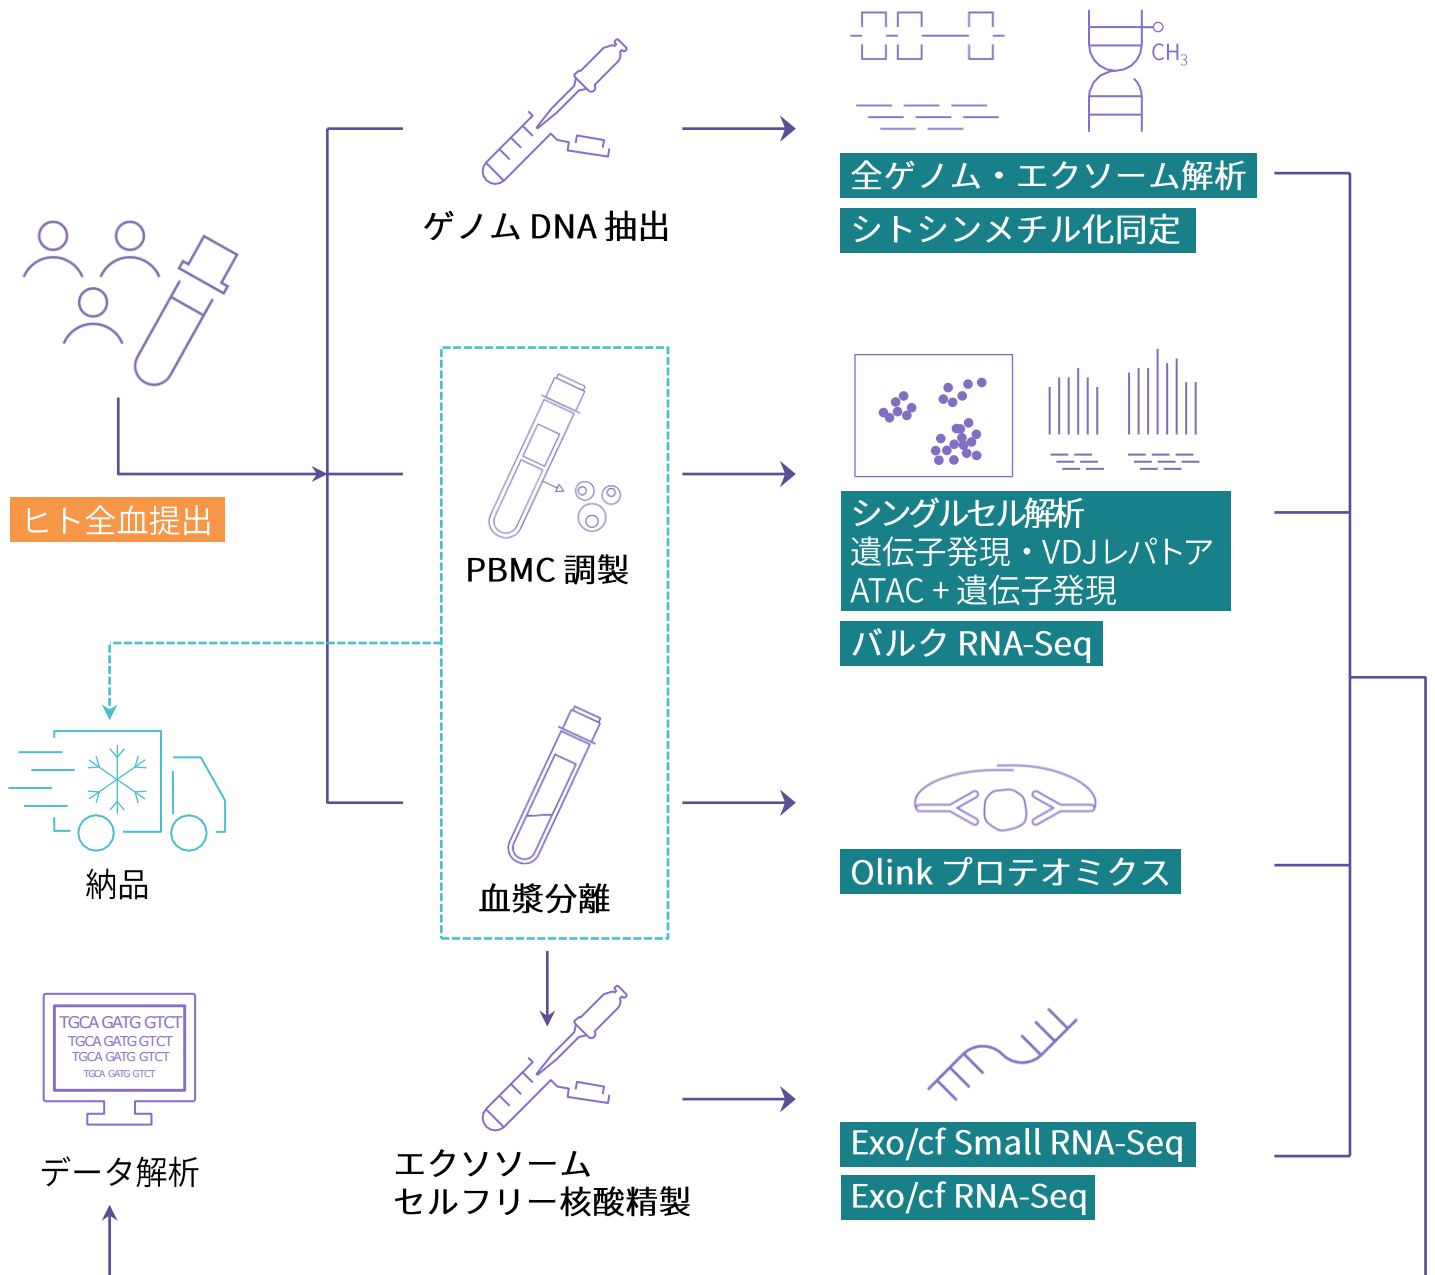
$CH_3$

全ゲノム・エクソーム解析

シトシンメチル化同定

ゲノム DNA 抽出

ヒト全血提出

PBMC 調製

シングルセル解析
遺伝子発現・VDJ レパトア
ATAC + 遺伝子発現

バルク RNA-Seq

納品

血漿分離

Olink プロテオミクス

TGCA GATG GTCT
TGCA GATG GTCT
TGCA GATG GTCT
TGCA GATG GTCT

データ解析

エクソソーム
セルフリー核酸精製

Exo/cf Small RNA-Seq

Exo/cf RNA-Seq